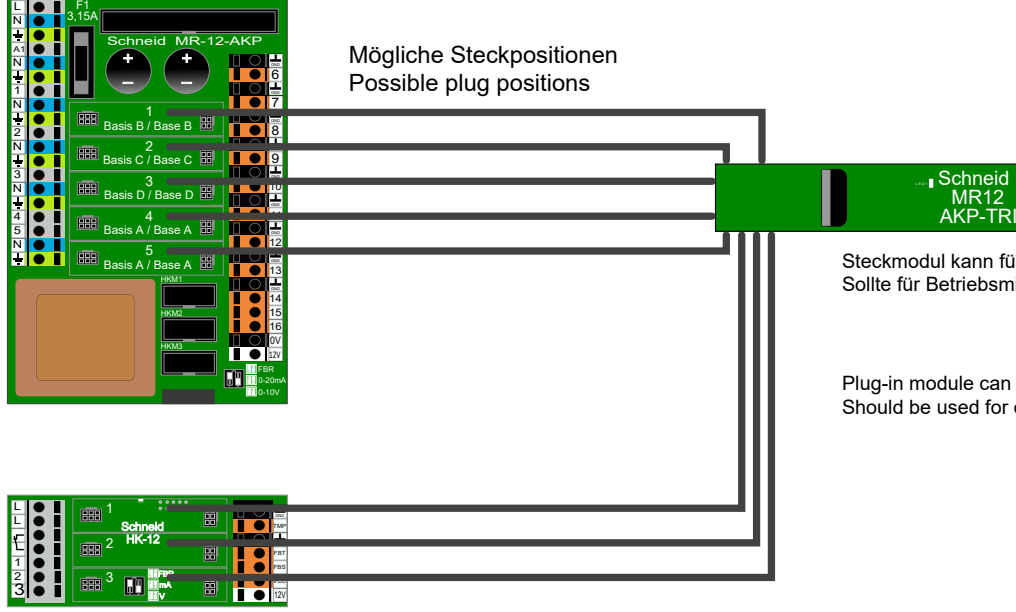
L
N
A1
N
1
N
2
N
3
N
4
5
N
F1
3,15A
Schneid MR-12-AKP
1
Basis B / Base B
2
Basis C / Base C
3
Basis D / Base D
4
Basis A / Base A
5
Basis A / Base A
HKM1
HKM2
HKM3
6
7
8
9
10
11
12
13
14
15
16
0V
12V
FBR
0-20mA
0-10V

Mögliche Steckpositionen
Possible plug positions

Schneid
MR12
AKP-TRI

Steckmodul kann fü
Sollte für Betriebsm

Plug-in module can
Should be used for

L
N
1
2
3
1
Schneid
HK-12
2
3
FBR
mA
V
TMP
FBT
FBS
12V